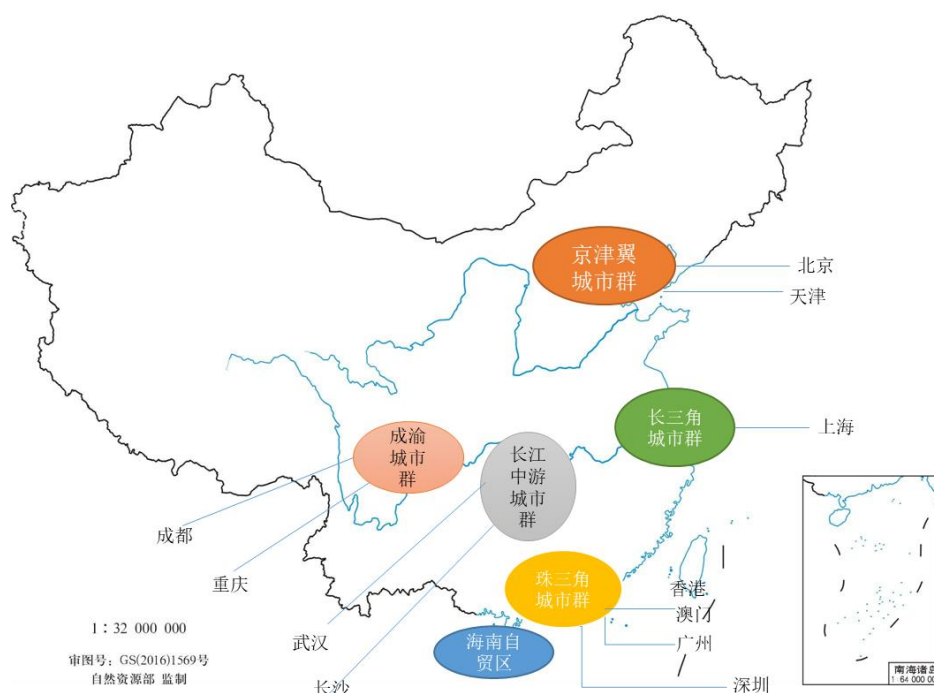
京津翼城市群

北京

天津

长三角城市群

上海

成渝城市群

长江中游城市群

成都

重庆

武汉

长沙

珠三角城市群

香港

澳门

广州

深圳

海南自贸区

1：32 000 000

审图号：GS(2016)1569号
自然资源部 监制

南海诸岛
1：64 000 000